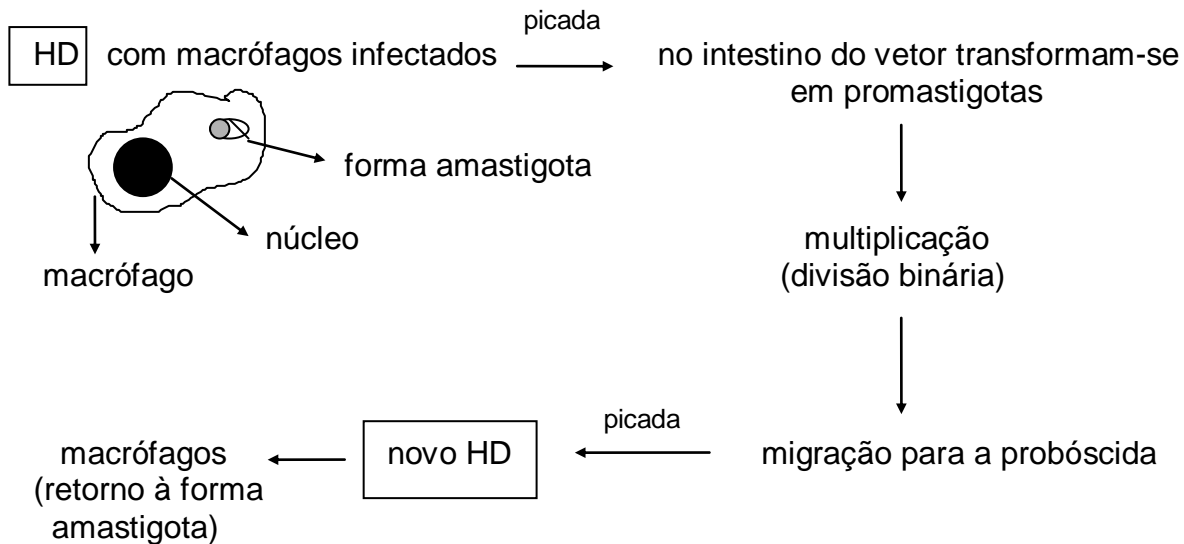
HD com macrófagos infectados

picada

no intestino do vetor transformam-se em promastigotas

forma amastigota

núcleo

macrófago

multiplicação (divisão binária)

migração para a probóscida

picada

novo HD

macrófagos (retorno à forma amastigota)